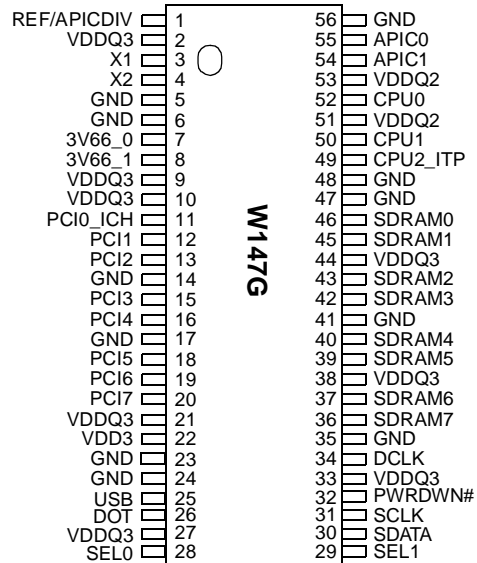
REF/APICDIV 1
VDDQ3 2
X1 3
X2 4
GND 5
GND 6
3V66_0 7
3V66_1 8
VDDQ3 9
VDDQ3 10
PCI0_ICH 11
PCI1 12
PCI2 13
GND 14
PCI3 15
PCI4 16
GND 17
PCI5 18
PCI6 19
PCI7 20
VDDQ3 21
VDD3 22
GND 23
GND 24
USB 25
DOT 26
VDDQ3 27
SEL0 28

W147G

56 GND
55 APIC0
54 APIC1
53 VDDQ2
52 CPU0
51 VDDQ2
50 CPU1
49 CPU2_ITP
48 GND
47 GND
46 SDRAM0
45 SDRAM1
44 VDDQ3
43 SDRAM2
42 SDRAM3
41 GND
40 SDRAM4
39 SDRAM5
38 VDDQ3
37 SDRAM6
36 SDRAM7
35 GND
34 DCLK
33 VDDQ3
32 PWRDWN#
31 SCLK
30 SDATA
29 SEL1